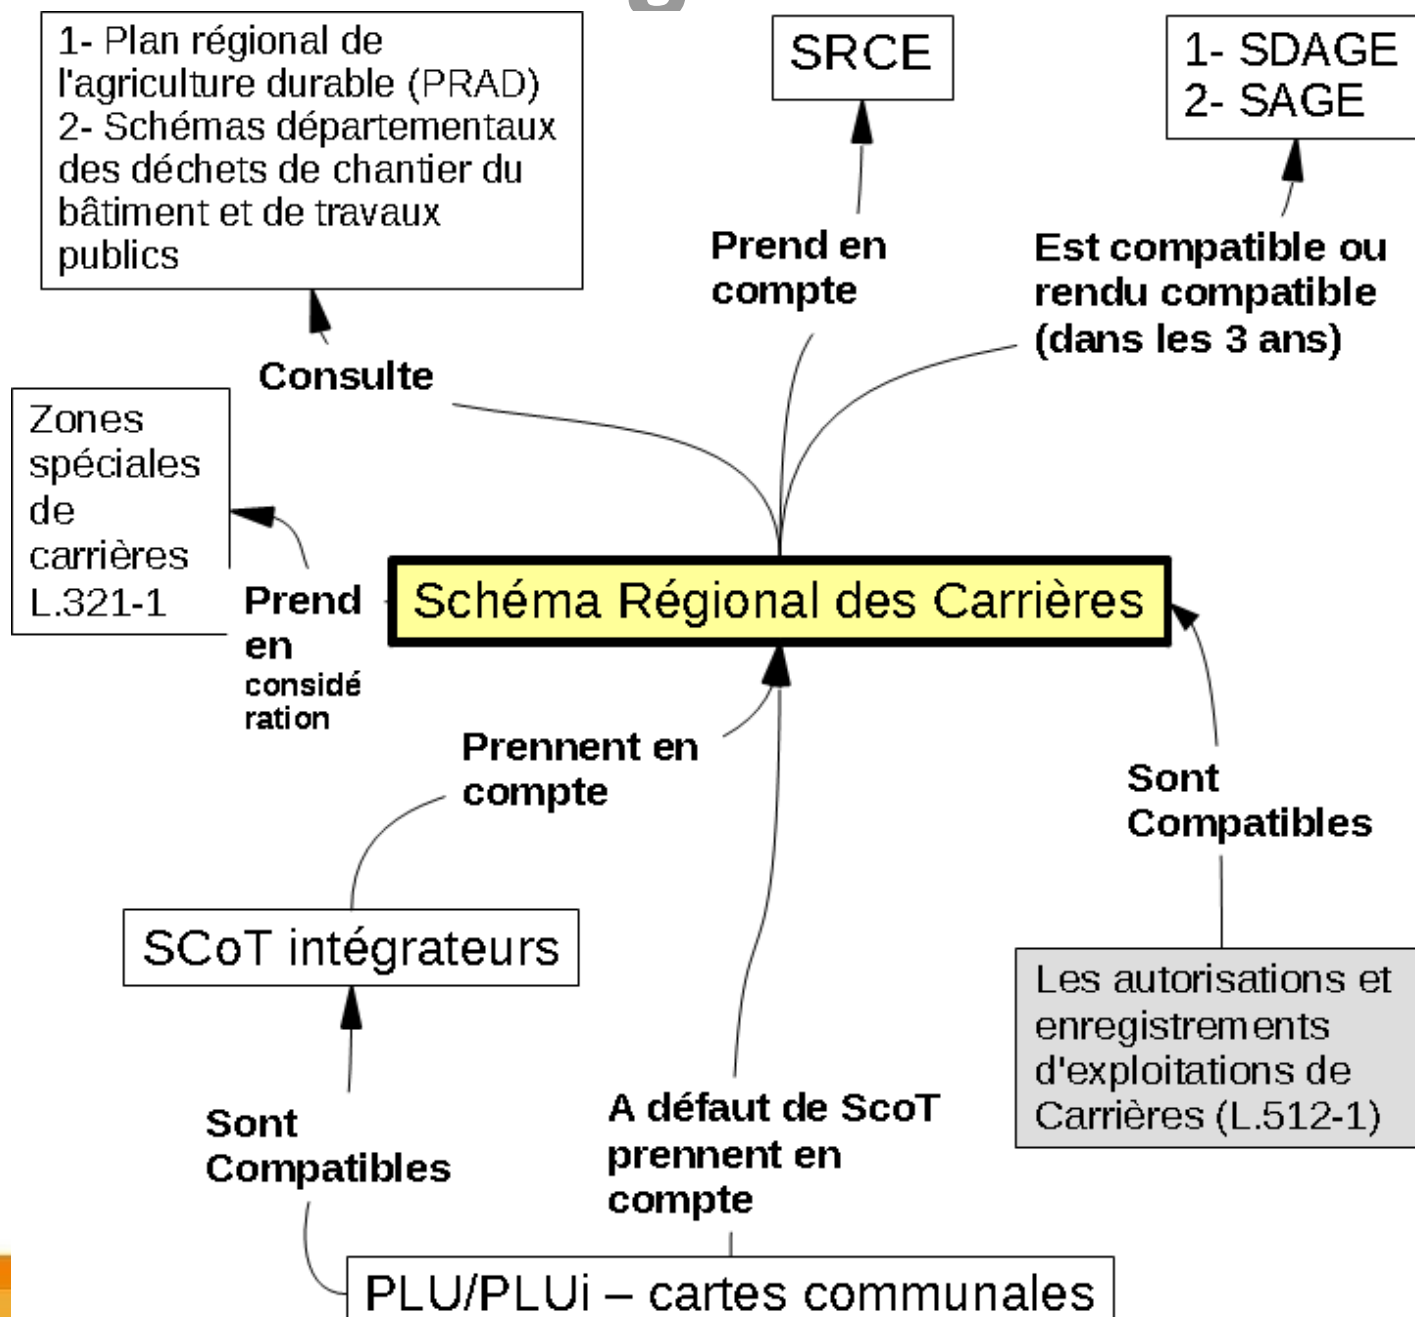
1- Plan régional de l'agriculture durable (PRAD)
2- Schémas départementaux des déchets de chantier du bâtiment et de travaux publics

SRCE

1- SDAGE
2- SAGE

Prend en compte

Est compatible ou rendu compatible (dans les 3 ans)

Consulte

Zones spéciales de carrières L.321-1

Prend en considé ration

Schéma Régional des Carrières

Prennent en compte

Sont Compatibles

SCoT intégrateurs

Les autorisations et enregistrements d'exploitations de Carrières (L.512-1)

Sont Compatibles

A défaut de ScoT prennent en compte

PLU/PLUi – cartes communales